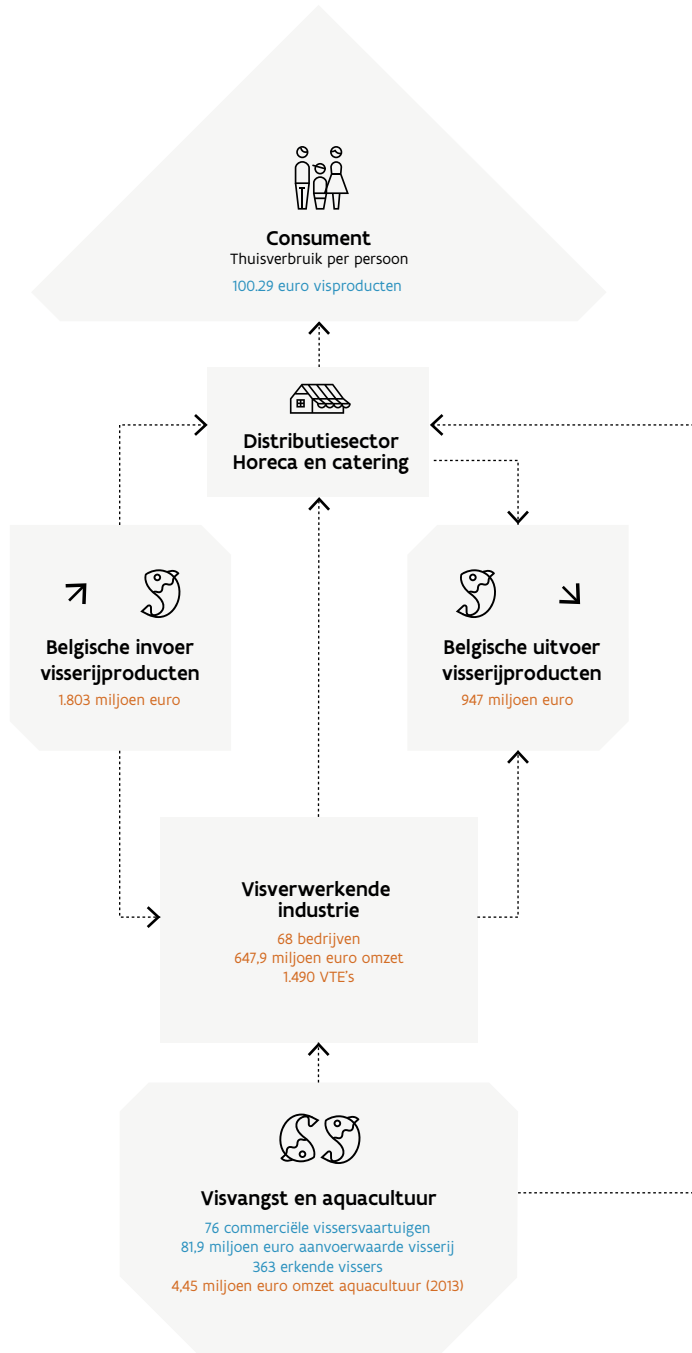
Consument
Thuisverbruik per persoon
100.29 euro visproducten

Distributiesector
Horeca en catering

Belgische invoer visserijproducten
1.803 miljoen euro

Belgische uitvoer visserijproducten
947 miljoen euro

Visverwerkende industrie
68 bedrijven
647,9 miljoen euro omzet
1.490 VTE's

Visvangst en aquacultuur
76 commerciële vissersvaartuigen
81,9 miljoen euro aanvoerwaarde visserij
363 erkende vissers
4,45 miljoen euro omzet aquacultuur (2013)